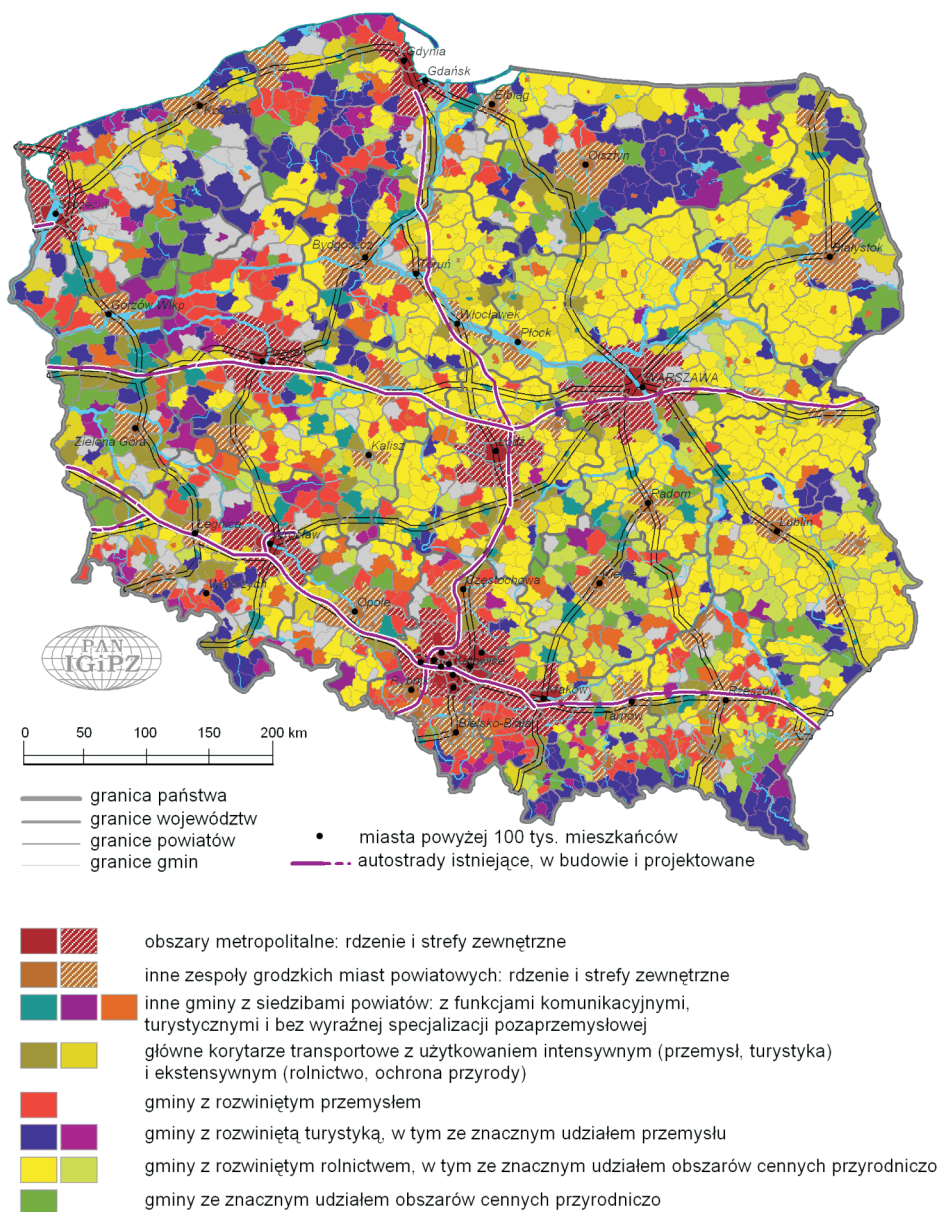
Gdynia
Gdańsk
Elbląg
Olsztyn
Białystok
Bydgoszcz
Toruń
Gorzów Wlkp.
Włocławek
Płock
WARSZAWA
Zielona Góra
Kalisz
Łódź
Radom
Lublin
Legnica
Wrocław
Wałbrzych
Opole
Częstochowa
Kielce
Katowice
Kraków
Rybnik
Bielsko-Biała
Tarnów
Rzeszów
PAN
IGiPZ

0 50 100 150 200 km

granica państwa
granice województw
granice powiatów
granice gmin
miasta powyżej 100 tys. mieszkańców
autostrady istniejące, w budowie i projektowane

obszary metropolitalne: rdzenie i strefy zewnętrzne
inne zespoły grodzkich miast powiatowych: rdzenie i strefy zewnętrzne
inne gminy z siedzibami powiatów: z funkcjami komunikacyjnymi, turystycznymi i bez wyraźnej specjalizacji pozaprzemysłowej
główne korytarze transportowe z użytkowaniem intensywnym (przemysł, turystyka) i ekstensywnym (rolnictwo, ochrona przyrody)
gminy z rozwiniętym przemysłem
gminy z rozwiniętą turystyką, w tym ze znacznym udziałem przemysłu
gminy z rozwiniętym rolnictwem, w tym ze znacznym udziałem obszarów cennych przyrodniczo
gminy ze znacznym udziałem obszarów cennych przyrodniczo